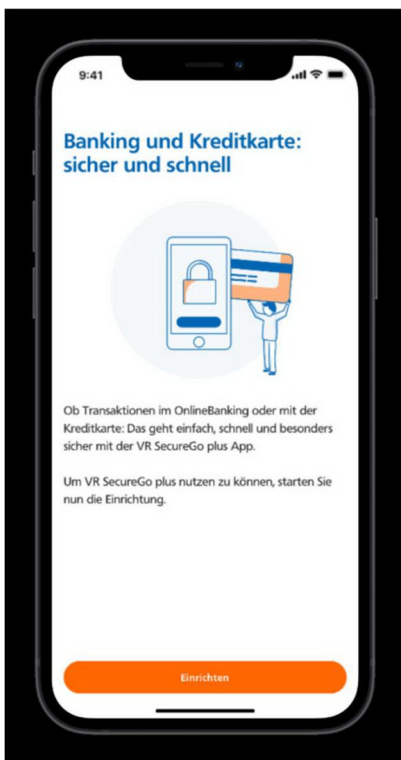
9:41

Banking und Kreditkarte: sicher und schnell

Ob Transaktionen im OnlineBanking oder mit der Kreditkarte: Das geht einfach, schnell und besonders sicher mit der VR SecureGo plus App.

Um VR SecureGo plus nutzen zu können, starten Sie nun die Einrichtung.

Einrichten